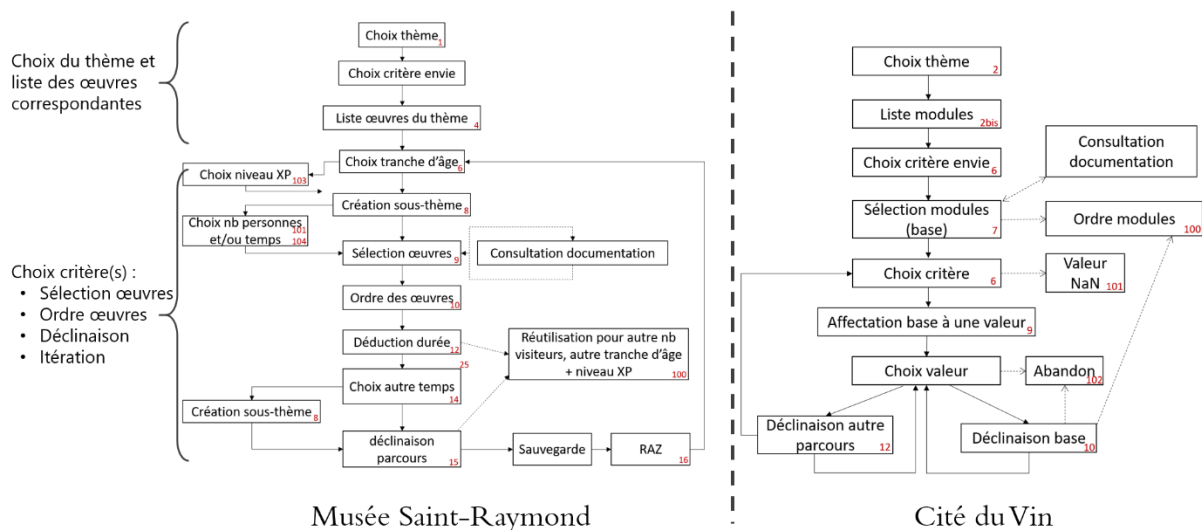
Choix du thème et liste des œuvres correspondantes

Choix critère(s) :
• Sélection œuvres
• Ordre œuvres
• Déclinaison
• Itération

Choix thème 1
Choix critère envie
Liste œuvres du thème 4
Choix tranche d'âge 6
Choix niveau XP 103
Création sous-thème 8
Choix nb personnes et/ou temps 101 104
Sélection œuvres 9
Consultation documentation
Ordre des œuvres 10
Déduction durée 12
25
Réutilisation pour autre nb visiteurs, autre tranche d'âge + niveau XP 100
Choix autre temps 14
Création sous-thème 8
déclinaison parcours 15
Sauvegarde
RAZ 16

Musée Saint-Raymond

Choix thème 2
Liste modules 2bis
Choix critère envie 6
Consultation documentation
Sélection modules (base) 7
Ordre modules 100
Choix critère 6
Valeur NaN 101
Affectation base à une valeur 9
Choix valeur
Abandon 102
Déclinaison autre parcours 12
Déclinaison base 10

Cité du Vin